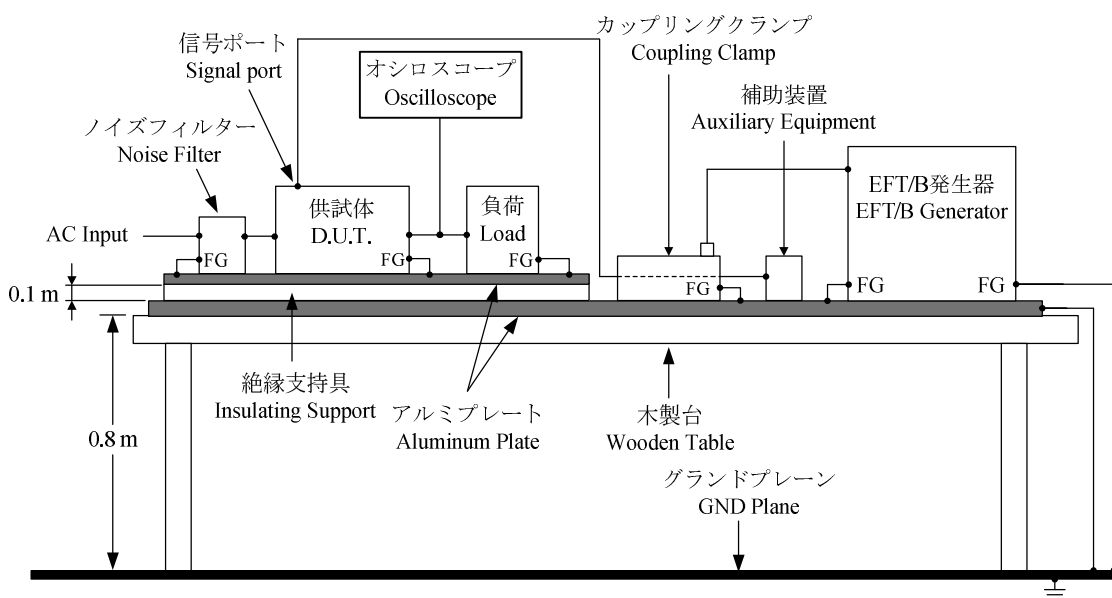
信号ポート
Signal port

オシロスコープ
Oscilloscope

カップリングクランプ
Coupling Clamp

補助装置
Auxiliary Equipment

ノイズフィルター
Noise Filter

EFT/B発生器
EFT/B Generator

AC Input

FG

供試体
D.U.T.

FG

負荷
Load

FG

FG

FG

FG

0.1 m

0.8 m

絶縁支持具
Insulating Support

アルミプレート
Aluminum Plate

木製台
Wooden Table

グランドプレーン
GND Plane